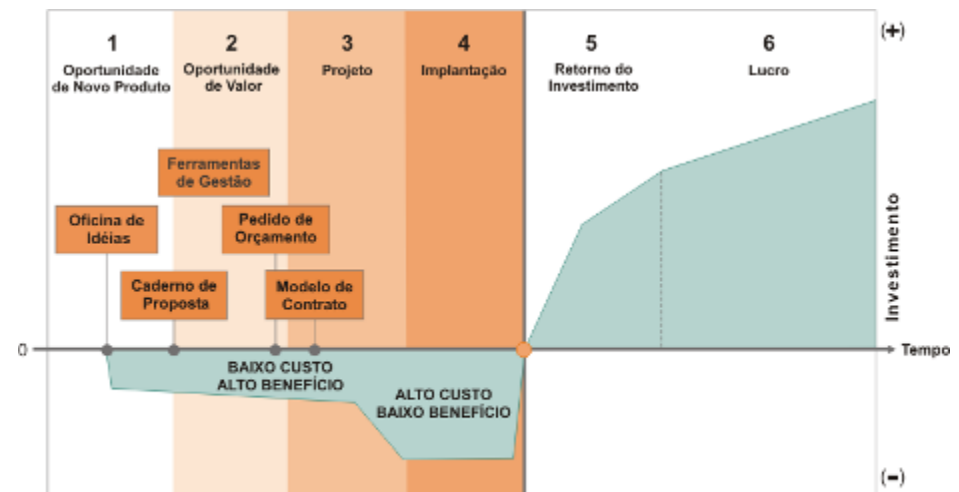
1
Oportunidade de Novo Produto

2
Oportunidade de Valor

3
Projeto

4
Implantação

5
Retorno do Investimento

6
Lucro

(+)

Ferramentas de Gestão

Oficina de Idéias

Pedido de Orçamento

Caderno de Proposta

Modelo de Contrato

Investimento

0

Tempo

BAIXO CUSTO
ALTO BENEFÍCIO

ALTO CUSTO
BAIXO BENEFÍCIO

(−)